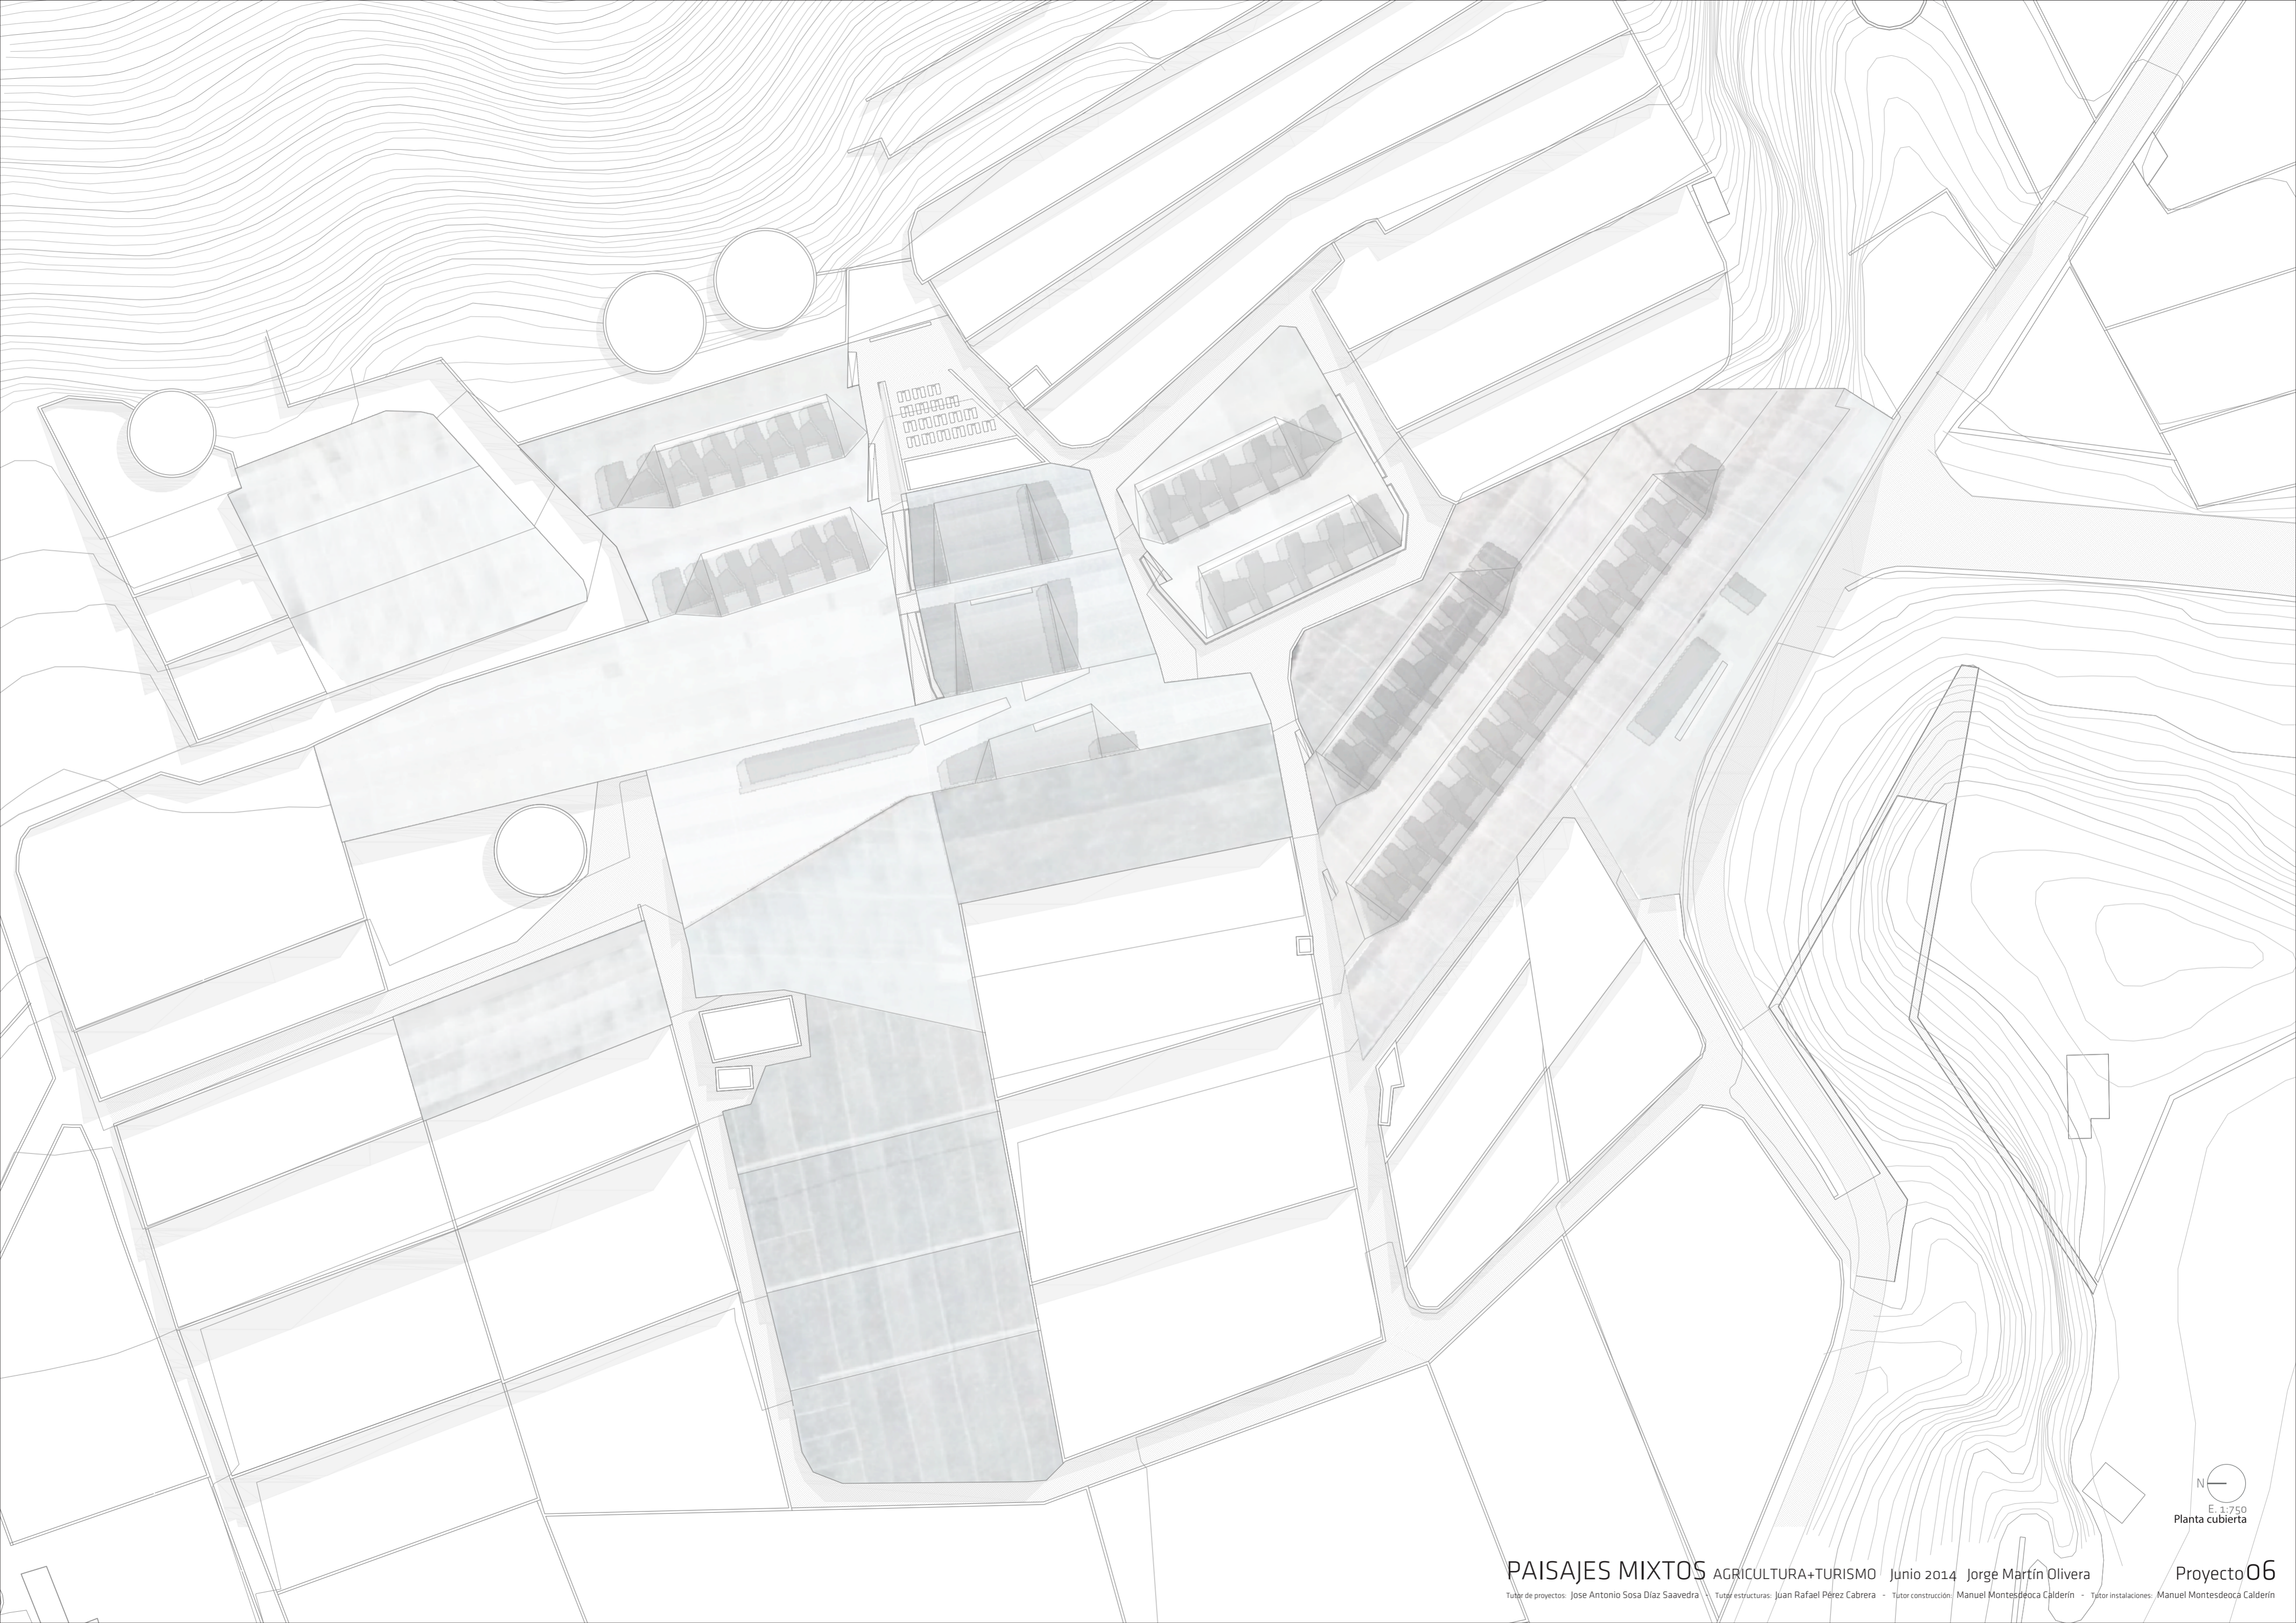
N

E. 1:750
Planta cubierta

PAISAJES MIXTOS AGRICULTURA+TURISMO Junio 2014 Jorge Martín Olivera

Proyecto 06

Tutor de proyectos: Jose Antonio Sosa Díaz Saavedra - Tutor estructuras: Juan Rafael Pérez Cabrera - Tutor construcción: Manuel Montesdeoca Calderín - Tutor instalaciones: Manuel Montesdeoca Calderín